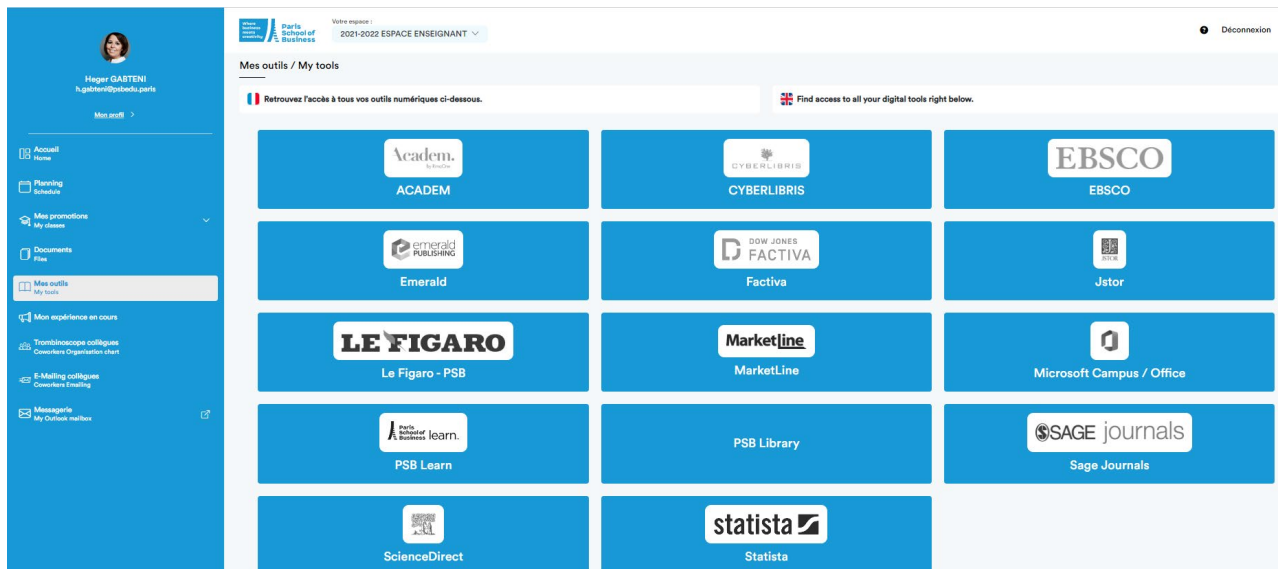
Heger GABTENI
h.gabteni@psbedu.paris

Mon profil >

Accueil
Home

Planning
Schedule

Mes promotions
My classes

Documents
Files

Mes outils
My tools

Mon expérience en cours

Trombinoscope collègues
Coworkers Organisation chart

E-Mailing collègues
Coworkers Emailing

Messagerie
My Outlook mailbox

Paris School of Business

Votre espace :
2021-2022 ESPACE ENSEIGNANT

Déconnexion

Mes outils / My tools

Retrouvez l'accès à tous vos outils numériques ci-dessous.

Find access to all your digital tools right below.

Academ.
ACADEM

CYBERLIBRIS
CYBERLIBRIS

EBSCO
EBSCO

emerald PUBLISHING
Emerald

DOW JONES FACTIVA
Factiva

JSTOR
Jstor

LE FIGARO
Le Figaro - PSB

MarketLine
MarketLine

Microsoft Campus / Office

Paris School of Business learn.
PSB Learn

PSB Library

SAGE journals
Sage Journals

ScienceDirect

statista
Statista